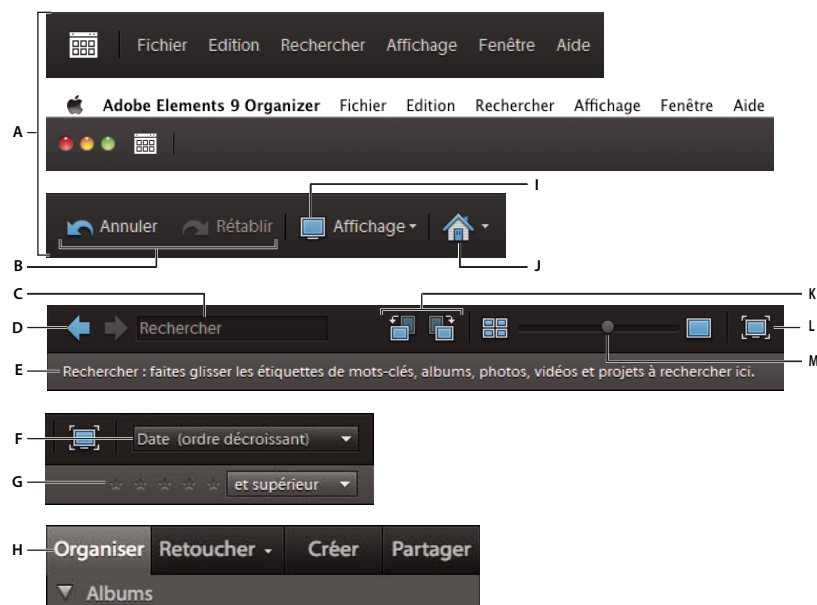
Fichier Edition Rechercher Affichage Fenêtre Aide

Adobe Elements 9 Organizer Fichier Edition Rechercher Affichage Fenêtre Aide

A

Annuler Rétablir Affichage

I

B

J

C

K

D

Rechercher

L

E

Rechercher : faites glisser les étiquettes de mots-clés, albums, photos, vidéos et projets à rechercher ici.

M

F

Date (ordre décroissant)

G

et supérieur

H

Organiser Retoucher Créer Partager

Albums